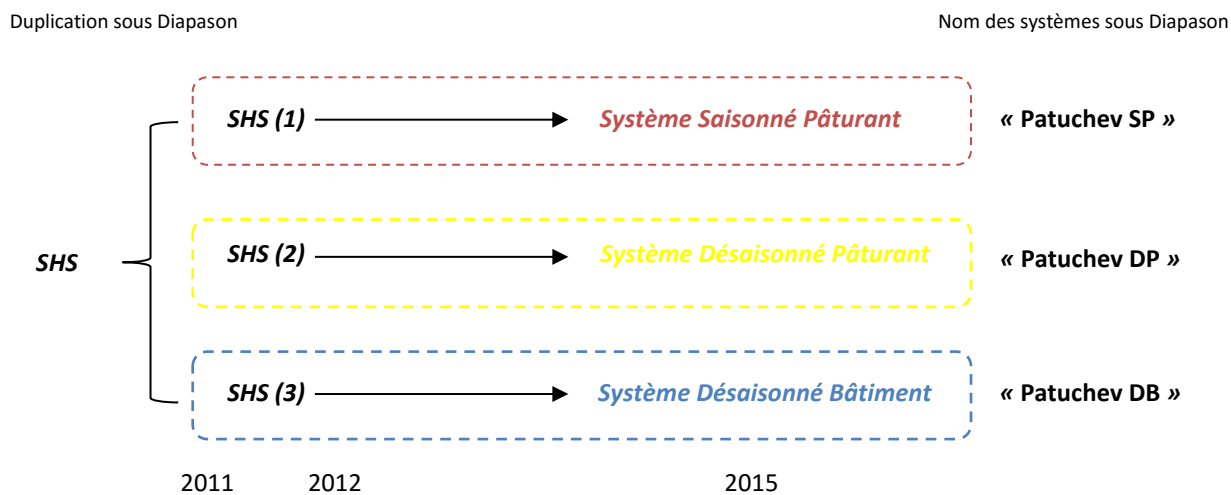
Duplication sous Diapason

Nom des systèmes sous Diapason

SHS

SHS (1) Système Saisonné Pâturant « Patuchev SP »

SHS (2) Système Désaisonné Pâturant « Patuchev DP »

SHS (3) Système Désaisonné Bâtiment « Patuchev DB »

2011 2012 2015